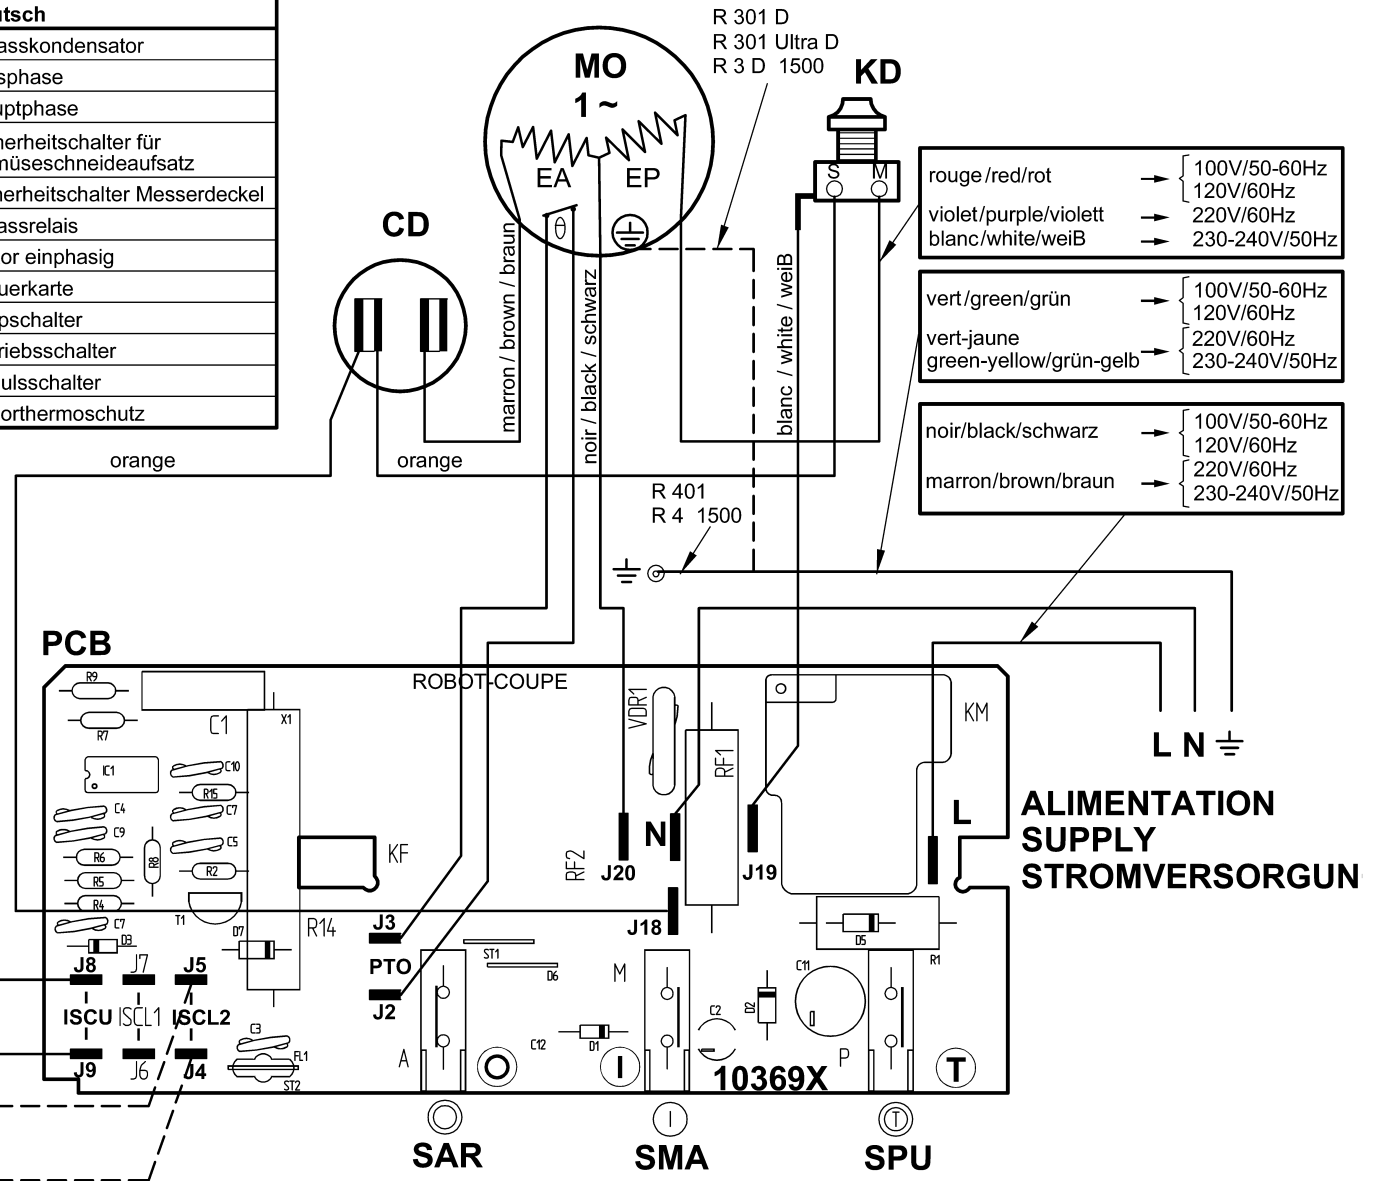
| utsch |
|---|
| asskondensator |
| sphase |
| uptphase |
| herheitschalter für müseschneideaufsatz |
| herheitschalter Messerdeckel |
| assrelais |
| or einphasig |
| uerkarte |
| pschalter |
| riebsschalter |
| ulsschalter |
| orthermoschutz |

R 301 D
R 301 Ultra D
R 3 D 1500

MO
1 ~
EA
EP

KD
S M

CD

marron / brown / braun
noir / black / schwarz
blanc / white / weiB

rouge/red/rot → {100V/50-60Hz, 120V/60Hz}
violet/purple/violett → 220V/60Hz
blanc/white/weiB → 230-240V/50Hz

vert/green/grün → {100V/50-60Hz, 120V/60Hz}
vert-jaune green-yellow/grün-gelb → {220V/60Hz, 230-240V/50Hz}

noir/black/schwarz → {100V/50-60Hz, 120V/60Hz}
marron/brown/braun → {220V/60Hz, 230-240V/50Hz}

orange
orange

R 401
R 4 1500

PCB
ROBOT-COUPE
R9 R7 C1 X1 IC1 C10 R15 C7 C4 C9 C5 R6 R8 R2 R5 R4 C7 T1 D3 D7 R14 KF
VDR1 RF1 RF2 KM
N
J20
J19
J18
L
L N
ALIMENTATION
SUPPLY
STROMVERSORGUN
J3
PTO
J2
J8 J7 J5
ISCU ISCL1 ISCL2
J9 J6 J4
C3 FL1 ST2
ST1 D6 C12 D1 M C2 D2 C11 P D5 R1
A
10369X
SAR
SMA
SPU